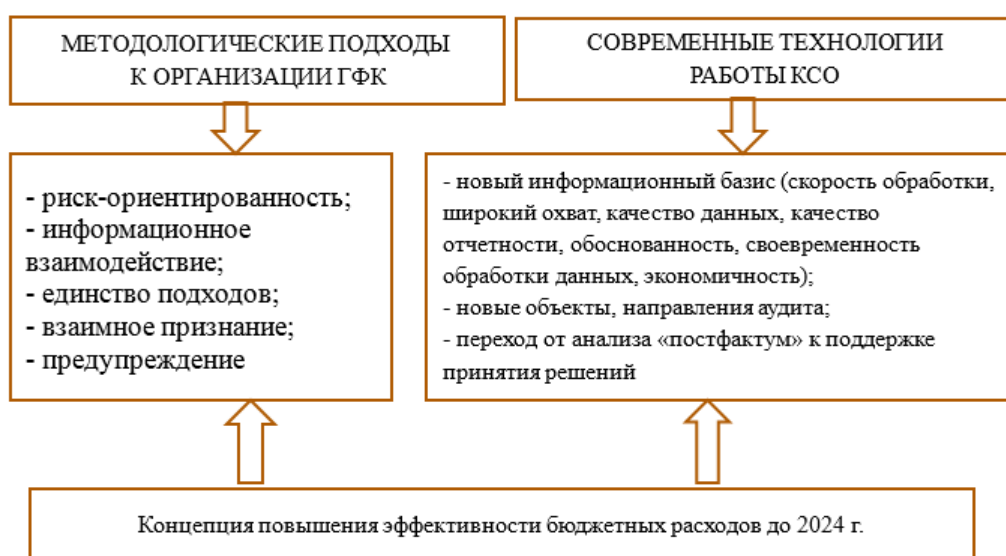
МЕТОДОЛОГИЧЕСКИЕ ПОДХОДЫ К ОРГАНИЗАЦИИ ГФК

СОВРЕМЕННЫЕ ТЕХНОЛОГИИ РАБОТЫ КСО

- риск-ориентированность;
- информационное взаимодействие;
- единство подходов;
- взаимное признание;
- предупреждение

- новый информационный базис (скорость обработки, широкий охват, качество данных, качество отчетности, обоснованность, своевременность обработки данных, экономичность);
- новые объекты, направления аудита;
- переход от анализа «постфактум» к поддержке принятия решений

Концепция повышения эффективности бюджетных расходов до 2024 г.